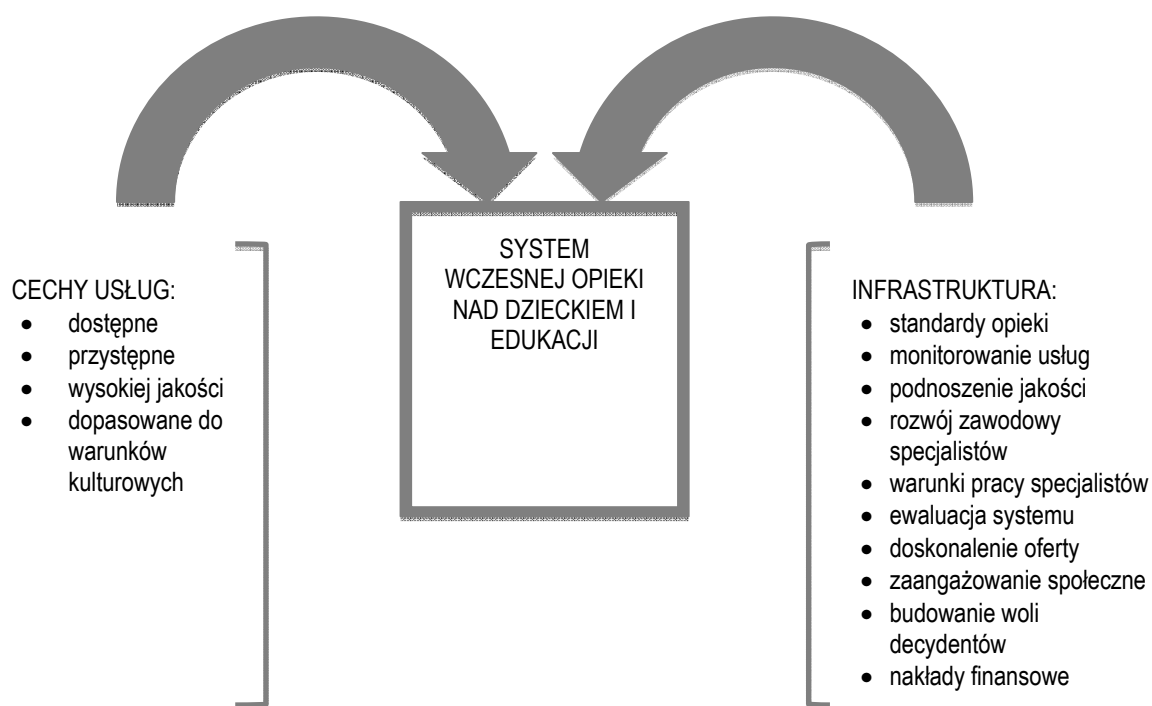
SYSTEM WCZESNEJ OPIEKI NAD DZIECKIEM I EDUKACJI

CECHY USŁUG:
- dostępne
- przystępne
- wysokiej jakości
- dopasowane do warunków kulturowych

INFRASTRUKTURA:
- standardy opieki
- monitorowanie usług
- podnoszenie jakości
- rozwój zawodowy specjalistów
- warunki pracy specjalistów
- ewaluacja systemu
- doskonalenie oferty
- zaangażowanie społeczne
- budowanie woli decydentów
- nakłady finansowe